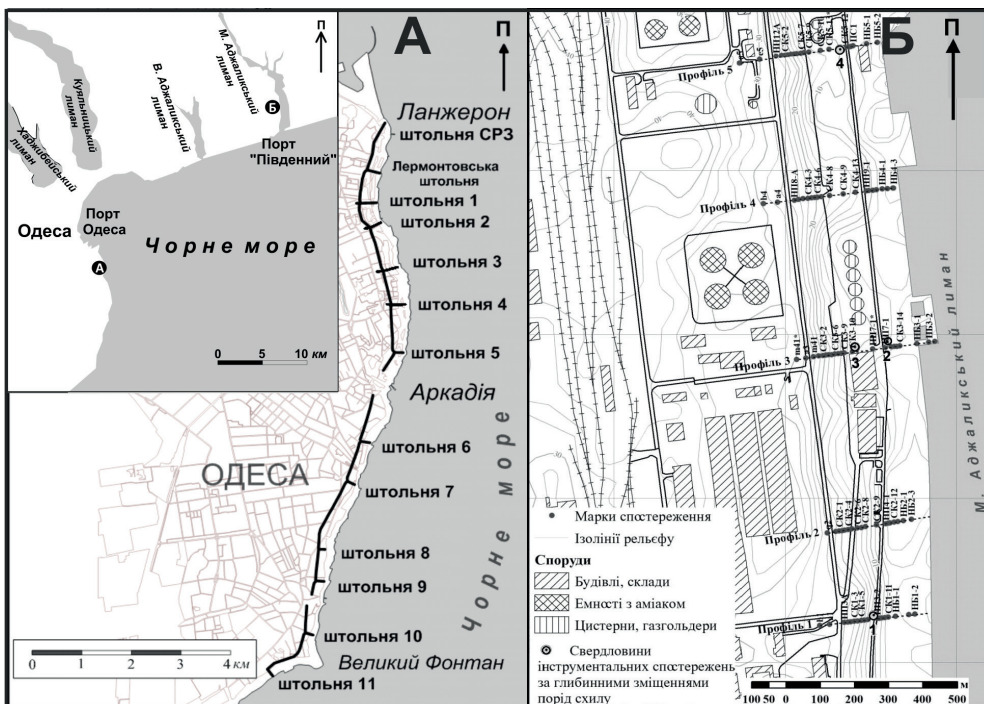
П
Хаджибеївський лиман
Куяльницький лиман
В. Аджалицький лиман
М. Аджалицький лиман
Б
Порт "Південний"
Одеса
Порт Одеса
Чорне море
A
0 5 10 км

A
П
Ланжерон
штольня СРЗ
Лермонтовська штольня
штольня 1
штольня 2
штольня 3
штольня 4
штольня 5
Аркадія
штольня 6
ОДЕСА
штольня 7
Чорне море
штольня 8
штольня 9
штольня 10
Великий Фонтан
штольня 11
0 1 2 3 4 км

Б
П
Профіль 5
Профіль 4
Профіль 3
Профіль 2
Профіль 1
4
3
2
1
М. Аджаликський лиман
• Марки спостереження
Ізолінії рельєфу
Споруди
Будівлі, склади
Ємності з аміаком
Цистерни, газгольдери
Свердловини інструментальних спостережень за глибинними зміщеннями порід схилу
100 50 0 100 200 300 400 500 м